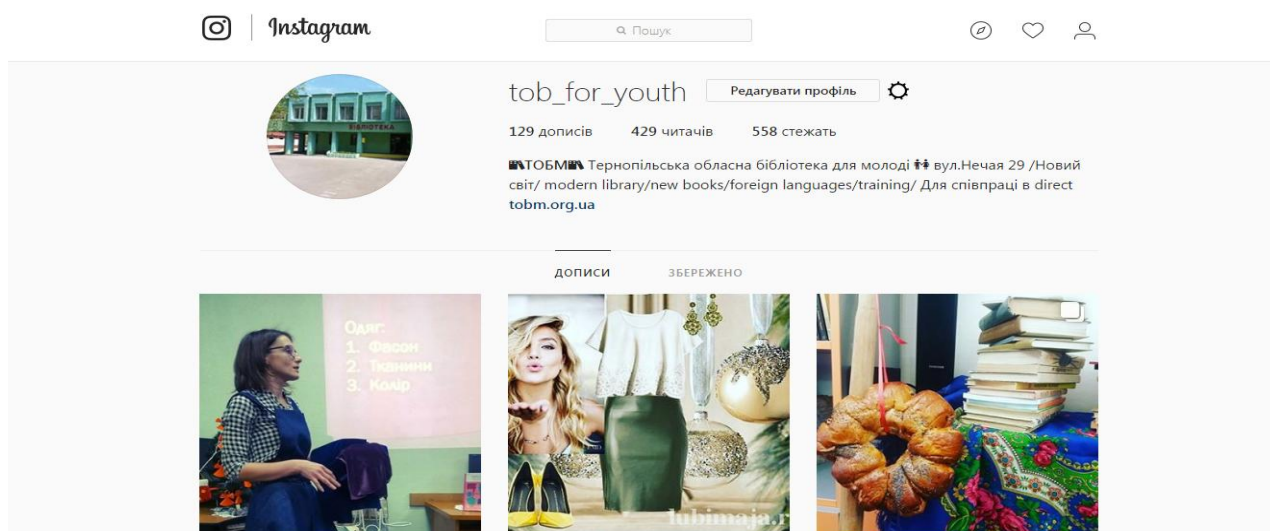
Instagram

Пошук

tob_for_youth Редагувати профіль

129 дописів 429 читачів 558 стежать

📚ТОБМ📚 Тернопільська обласна бібліотека для молоді 👫 вул.Нечая 29 /Новий світ/ modern library/new books/foreign languages/training/ Для співпраці в direct
tobm.org.ua

ДОПИСИ ЗБЕРЕЖЕНО

БІБЛІОТЕКА

Одяг:
1. Фасон
2. Тканини
3. Колір

lubimaja.r